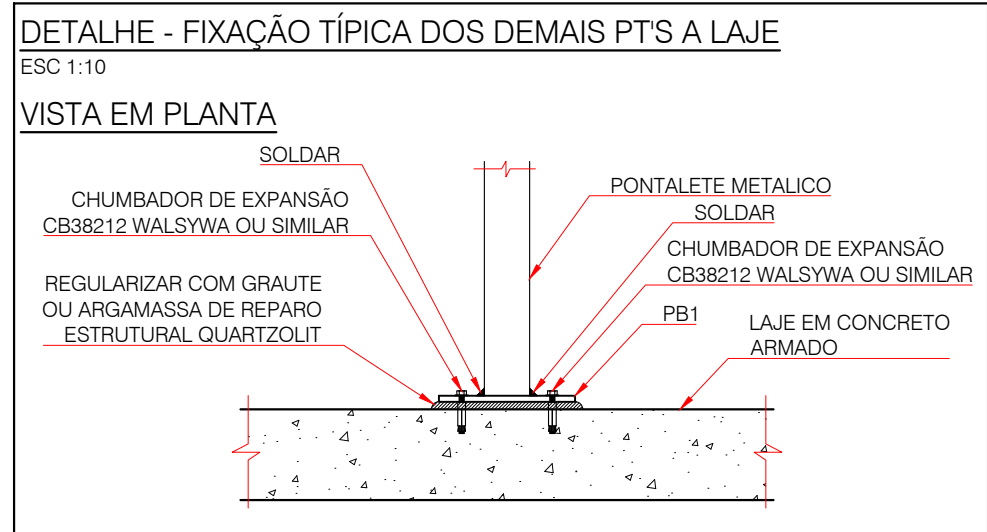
DETALHE - FIXAÇÃO TÍPICA DOS DEMAIS PT'S A LAJE
ESC 1:10

VISTA EM PLANTA

SOLDAR

CHUMBADOR DE EXPANSÃO
CB38212 WALSYWA OU SIMILAR

REGULARIZAR COM GRAUTE
OU ARGAMASSA DE REPARO
ESTRUTURAL QUARTZOLIT

PONTALETE METALICO

SOLDAR

CHUMBADOR DE EXPANSÃO
CB38212 WALSYWA OU SIMILAR

PB1

LAJE EM CONCRETO
ARMADO